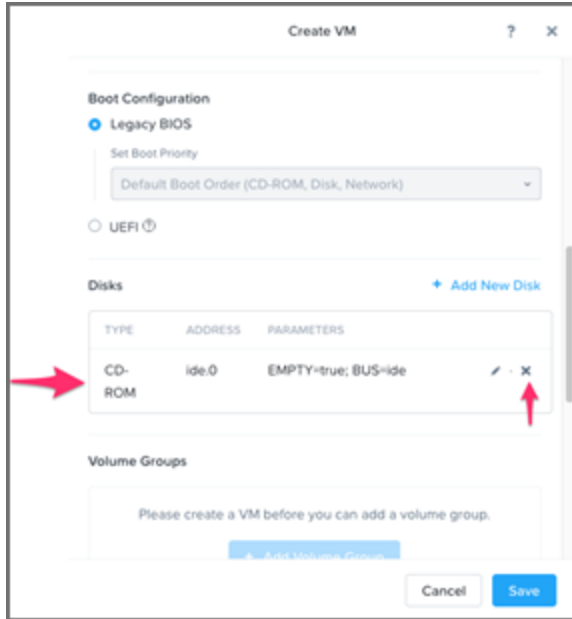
Create VM ? ×

Boot Configuration

Legacy BIOS

Set Boot Priority

Default Boot Order (CD-ROM, Disk, Network)

UEFI

Disks

+ Add New Disk

| TYPE | ADDRESS | PARAMETERS |
|---|---|---|
| CD-ROM | ide.0 | EMPTY=true; BUS=ide |

Volume Groups

Please create a VM before you can add a volume group.

+ Add Volume Group

Cancel

Save